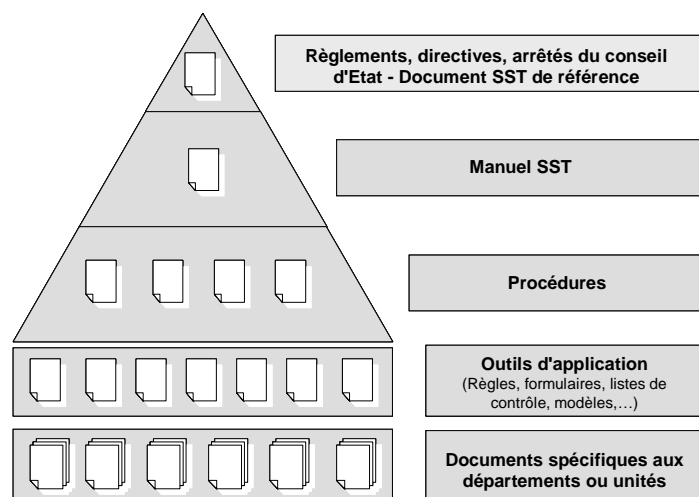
Règlements, directives, arrêtés du conseil d'Etat - Document SST de référence

Manuel SST

Procédures

Outils d'application
(Règles, formulaires, listes de contrôle, modèles,…)

Documents spécifiques aux départements ou unités